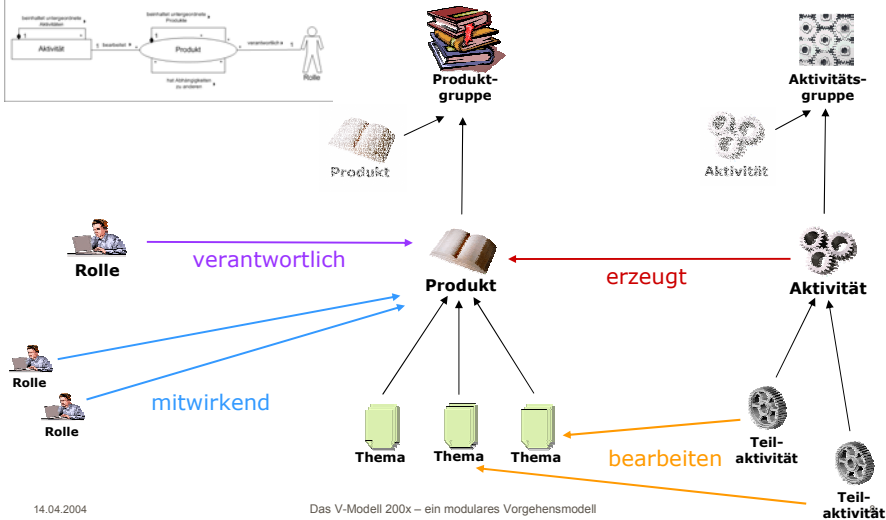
beinhaltet untergeordnete Aktivitäten
beinhaltet untergeordnete Produkte
Aktivität
bearbeitet
Produkt
verantwortlich
Rolle
hat Abhängigkeiten zu anderen

Produktgruppe

Aktivitätsgruppe

Produkt

Aktivität

Rolle

verantwortlich

Produkt

erzeugt

Aktivität

Rolle

Rolle

mitwirkend

Thema

Thema

Thema

bearbeiten

Teilaktivität

Teilaktivität

14.04.2004

Das V-Modell 200x – ein modulares Vorgehensmodell